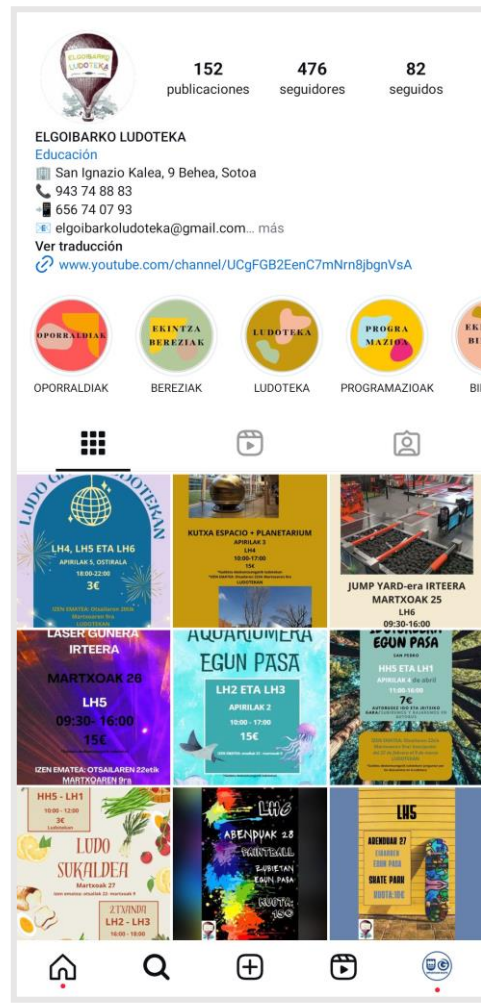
ELGOIBARKO LUDOTEKA

152 publicaciones

476 seguidores

82 seguidos

ELGOIBARKO LUDOTEKA
Educación
San Ignazio Kalea, 9 Behea, Sotoa
943 74 88 83
656 74 07 93
elgoibarkoludoteka@gmail.com... más
Ver traducción
www.youtube.com/channel/UCgFGB2EenC7mNrn8jbgnVsA

OPORRALDIAK
OPORRALDIAK

EKINTZA BEREZIAK
BEREZIAK

LUDOTEKA
LUDOTEKA

PROGRAMAZIOA
PROGRAMAZIOAK

BI

LUDO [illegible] LUDOTEKAN
LH4, LH5 ETA LH6
APIRILAK 5, OSTIRALA
18:00-22:00
3€
IZEN EMATEA: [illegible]

KUTXA ESPACIO + PLANETARIUM
APIRILAK 3
LH4
10:00-17:00
15€
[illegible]

JUMP YARD-era IRTEERA
MARTXOAK 25
LH6
09:30-16:00

LASER GUNERA IRTEERA
MARTXOAK 28
LH5
09:30- 16:00
15€
IZEN EMATEA: OTSAILAREN 22etik MARTXOAREN 9ra

AQUARIUMERA EGUN PASA
LH2 ETA LH3
APIRILAK 2
10:00 - 17:00
15€
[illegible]

EGUN PASA
HH5 ETA LH1
APIRILAK 4
11:00-16:00
7€
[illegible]

HH5 - LH1
LUDO SUKALDEA
Martxoak 27
2.TXANDA
LH2 - LH3
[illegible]

LH6
ABENDUAK 28
PAINTBALL
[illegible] EGUN PASA
KUOTA: 10€

LH5
ABENDUAK 27
EIBARREN EGUN PASA
SKATE PARK
KUOTA: 10€